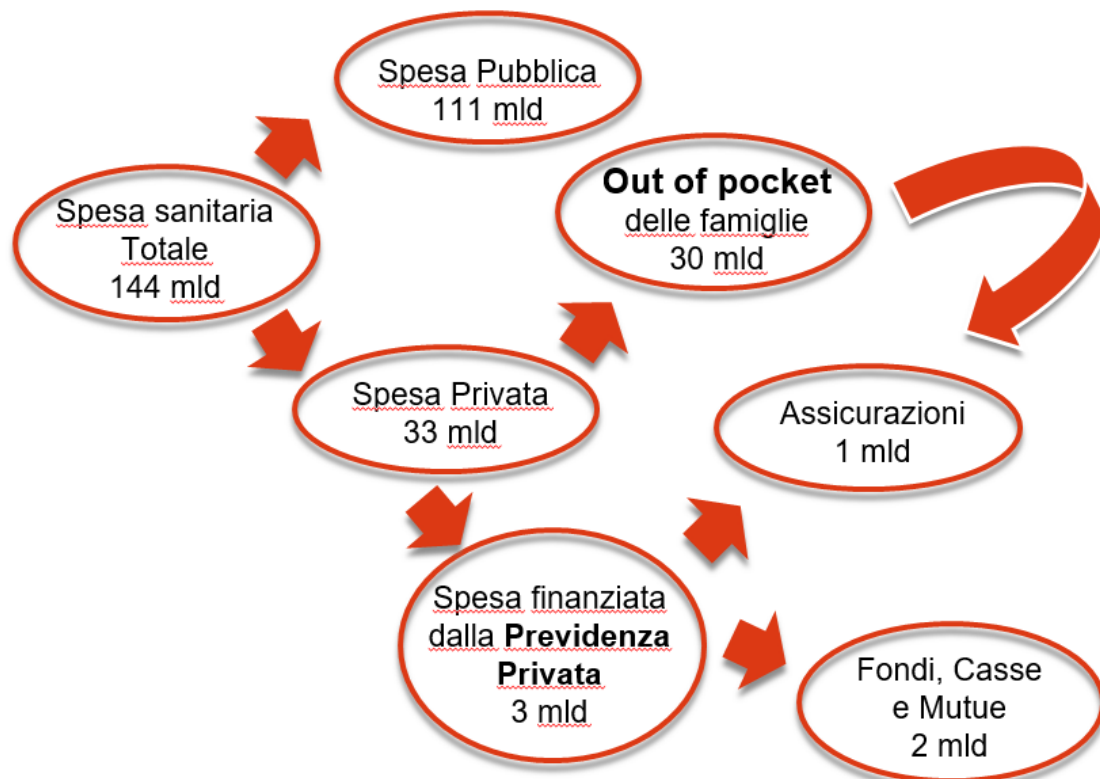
Spesa sanitaria Totale 144 mld

Spesa Pubblica 111 mld

Out of pocket delle famiglie 30 mld

Spesa Privata 33 mld

Assicurazioni 1 mld

Spesa finanziata dalla **Previdenza Privata** 3 mld

Fondi, Casse e Mutue 2 mld